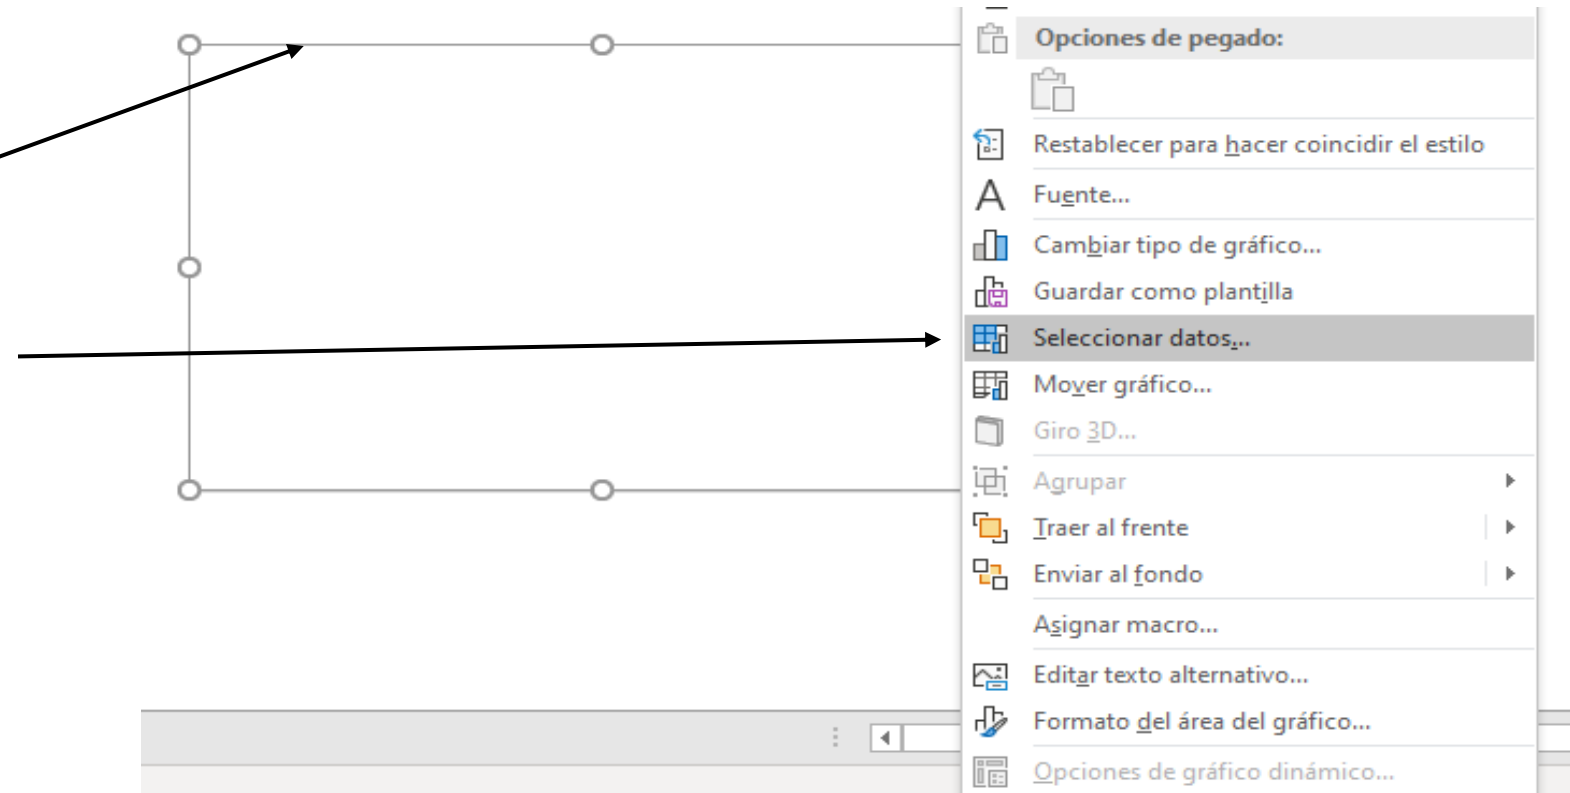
Opciones de pegado:

Restablecer para hacer coincidir el estilo

Fuente...

Cambiar tipo de gráfico...

Guardar como plantilla

Seleccionar datos...

Mover gráfico...

Giro 3D...

Agrupar

Traer al frente

Enviar al fondo

Asignar macro...

Editar texto alternativo...

Formato del área del gráfico...

Opciones de gráfico dinámico...